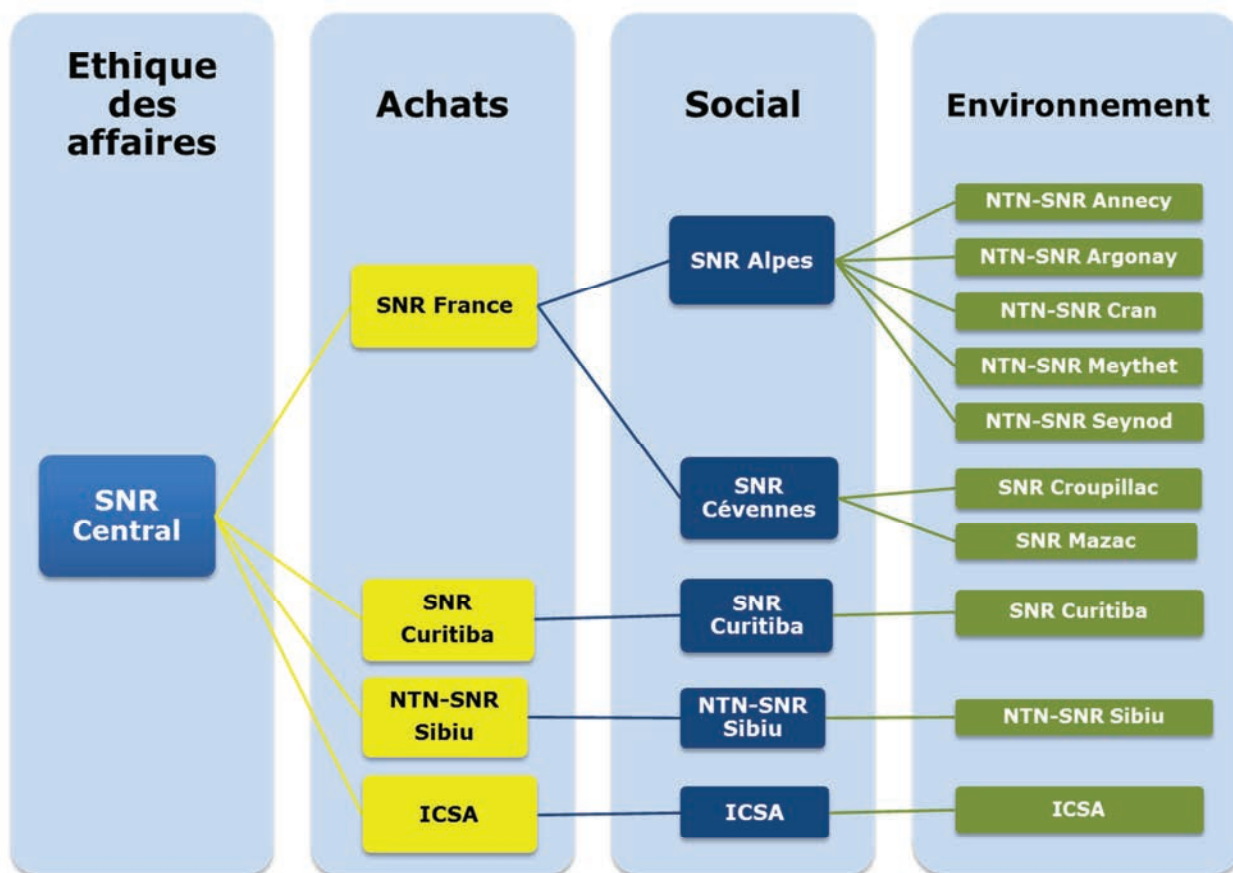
Ethique des affaires

Achats

Social

Environnement

SNR Central

SNR France

SNR Curitiba

NTN-SNR Sibiu

ICSA

SNR Alpes

SNR Cévennes

SNR Curitiba

NTN-SNR Sibiu

ICSA

NTN-SNR Annecy

NTN-SNR Argonay

NTN-SNR Cran

NTN-SNR Meythet

NTN-SNR Seynod

SNR Croupillac

SNR Mazac

SNR Curitiba

NTN-SNR Sibiu

ICSA